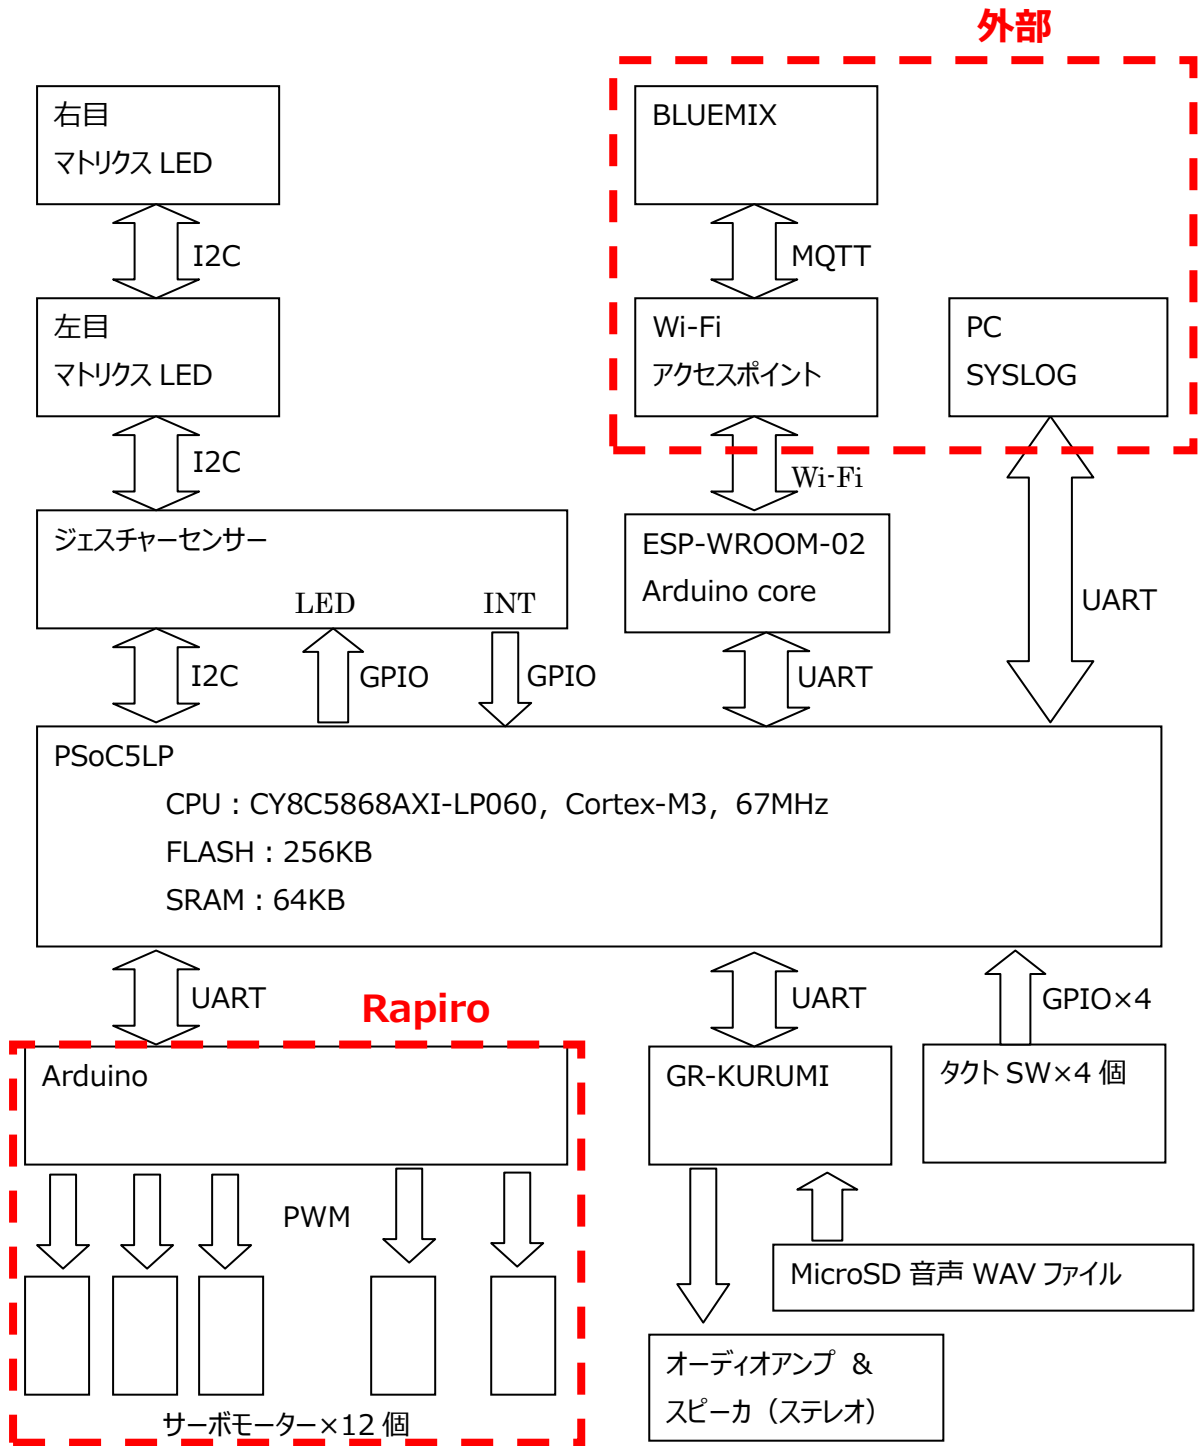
外部

右目
マトリクス LED

I2C

左目
マトリクス LED

I2C

BLUEMIX

MQTT

Wi-Fi
アクセスポイント

PC
SYSLOG

Wi-Fi

ジェスチャーセンサー
LED INT

ESP-WROOM-02
Arduino core

UART

I2C GPIO GPIO

UART

PSoC5LP
CPU : CY8C5868AXI-LP060, Cortex-M3, 67MHz
FLASH : 256KB
SRAM : 64KB

UART

Rapiro

UART

GPIO×4

Arduino

GR-KURUMI

タクト SW×4 個

PWM

MicroSD 音声 WAV ファイル

オーディオアンプ ＆
スピーカ（ステレオ）

サーボモーター×12 個